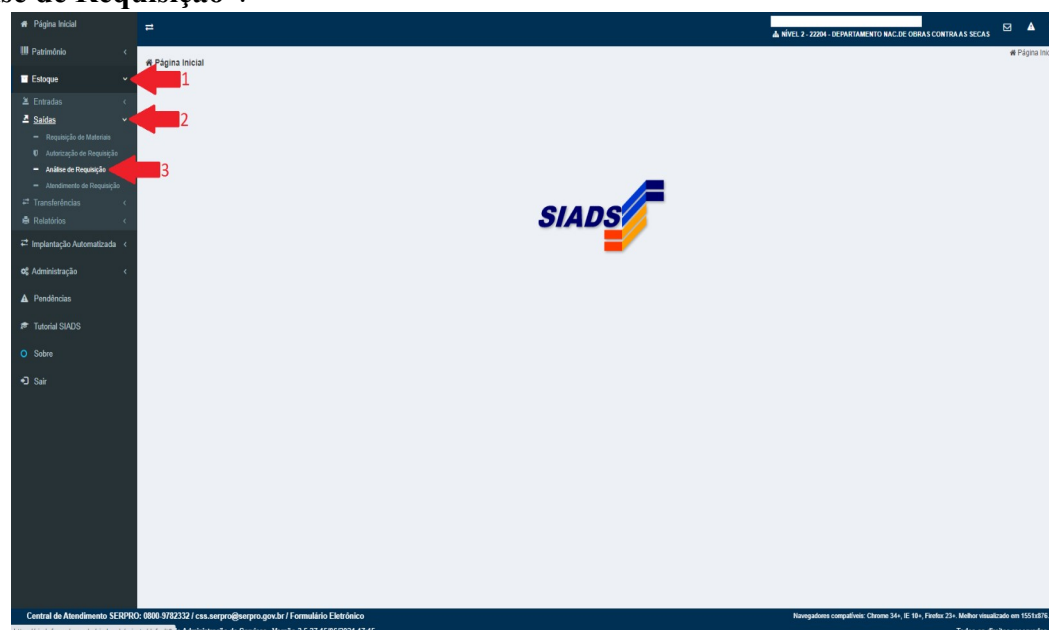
se de Requisição".

Página Inicial
Patrimônio
Estoque
1
Entradas
Saídas
2
Requisição de Materiais
Autorização de Requisição
Análise de Requisição
3
Atendimento de Requisição
Transferências
Relatórios
Implantação Automatizada
Administração
Pendências
Tutorial SIADS
Sobre
Sair

NÍVEL 2 - 22204 - DEPARTAMENTO NAC.DE OBRAS CONTRA AS SECAS

Página Inicial
Página Inic

SIADS

Central de Atendimento SERPRO: 0800-9782332 / css.serpro@serpro.gov.br / Formulário Eletrônico
Navegadores compatíveis: Chrome 34+, IE 10+, Firefox 23+. Melhor visualizado em 1551x876